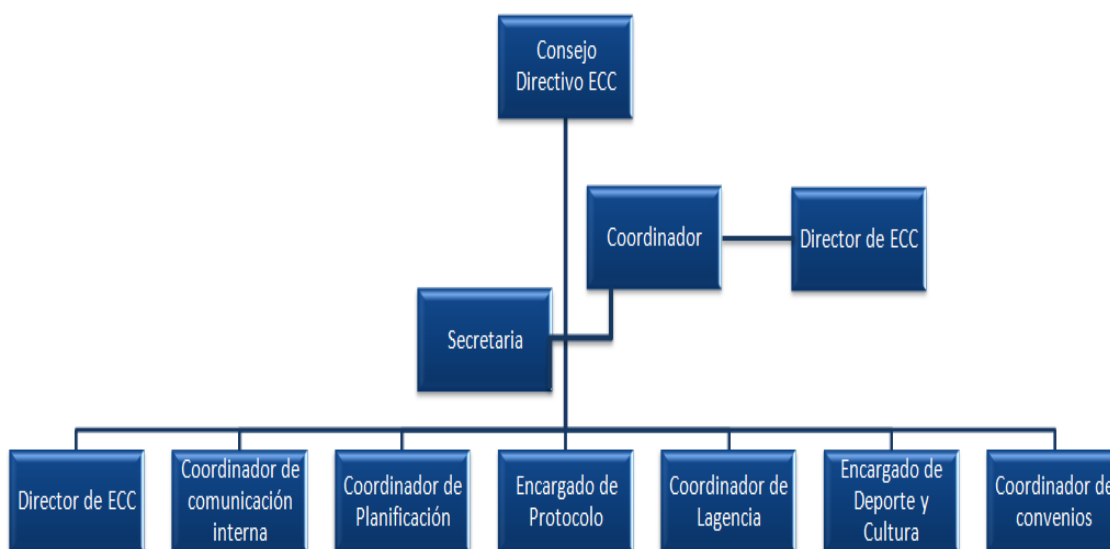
Consejo Directivo ECC

Coordinador

Director de ECC

Secretaria

Director de ECC

Coordinador de comunicación interna

Coordinador de Planificación

Encargado de Protocolo

Coordinador de Lagencia

Encargado de Deporte y Cultura

Coordinador de convenios